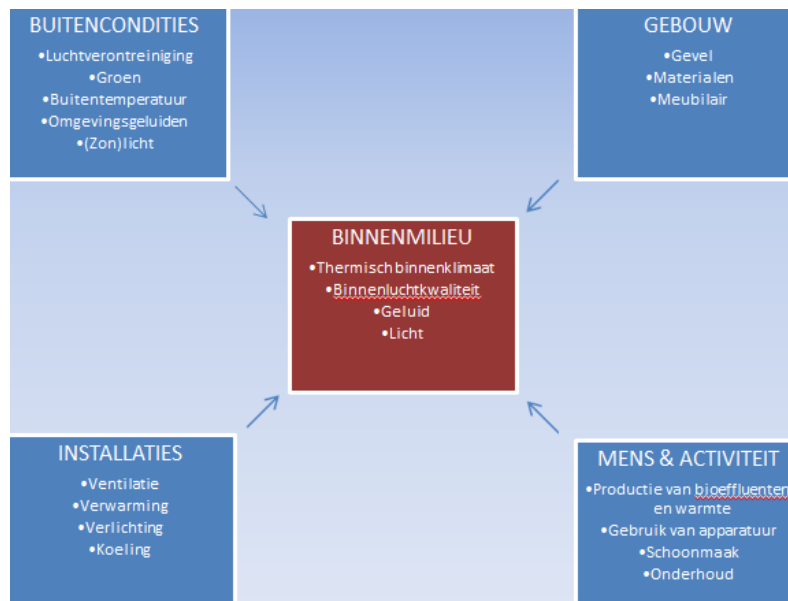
BUITENCONDITIES
•Luchtverontreiniging
•Groen
•Buitentemperatuur
•Omgevingsgeluiden
•(Zon)licht

GEBOUW
•Gevel
•Materialen
•Meubilair

BINNENMILIEU
•Thermisch binnenklimaat
•Binnenluchtkwaliteit
•Geluid
•Licht

INSTALLATIES
•Ventilatie
•Verwarming
•Verlichting
•Koeling

MENS & ACTIVITEIT
•Productie van bioeffluenten en warmte
•Gebruik van apparatuur
•Schoonmaak
•Onderhoud